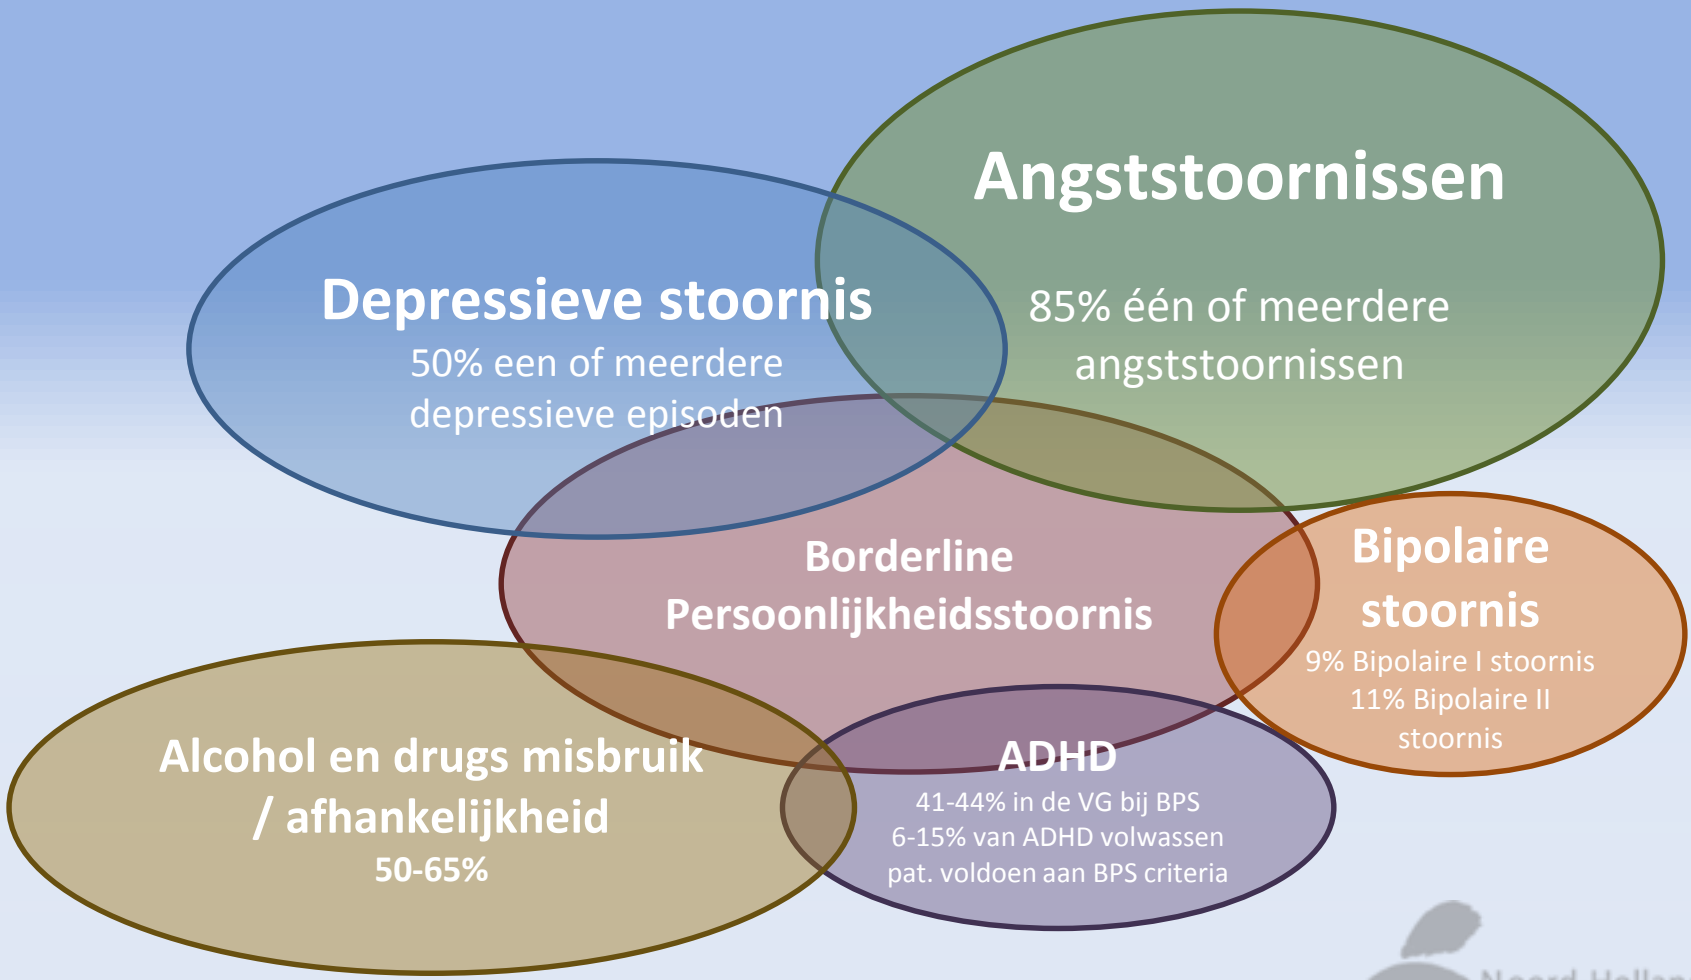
Angststoornissen

85% één of meerdere angststoornissen

Depressieve stoornis

50% een of meerdere depressieve episoden

Borderline Persoonlijkheidsstoornis

Bipolaire stoornis

9% Bipolaire I stoornis
11% Bipolaire II stoornis

Alcohol en drugs misbruik / afhankelijkheid

50-65%

ADHD

41-44% in de VG bij BPS
6-15% van ADHD volwassen pat. voldoen aan BPS criteria

Noord-Hollan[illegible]